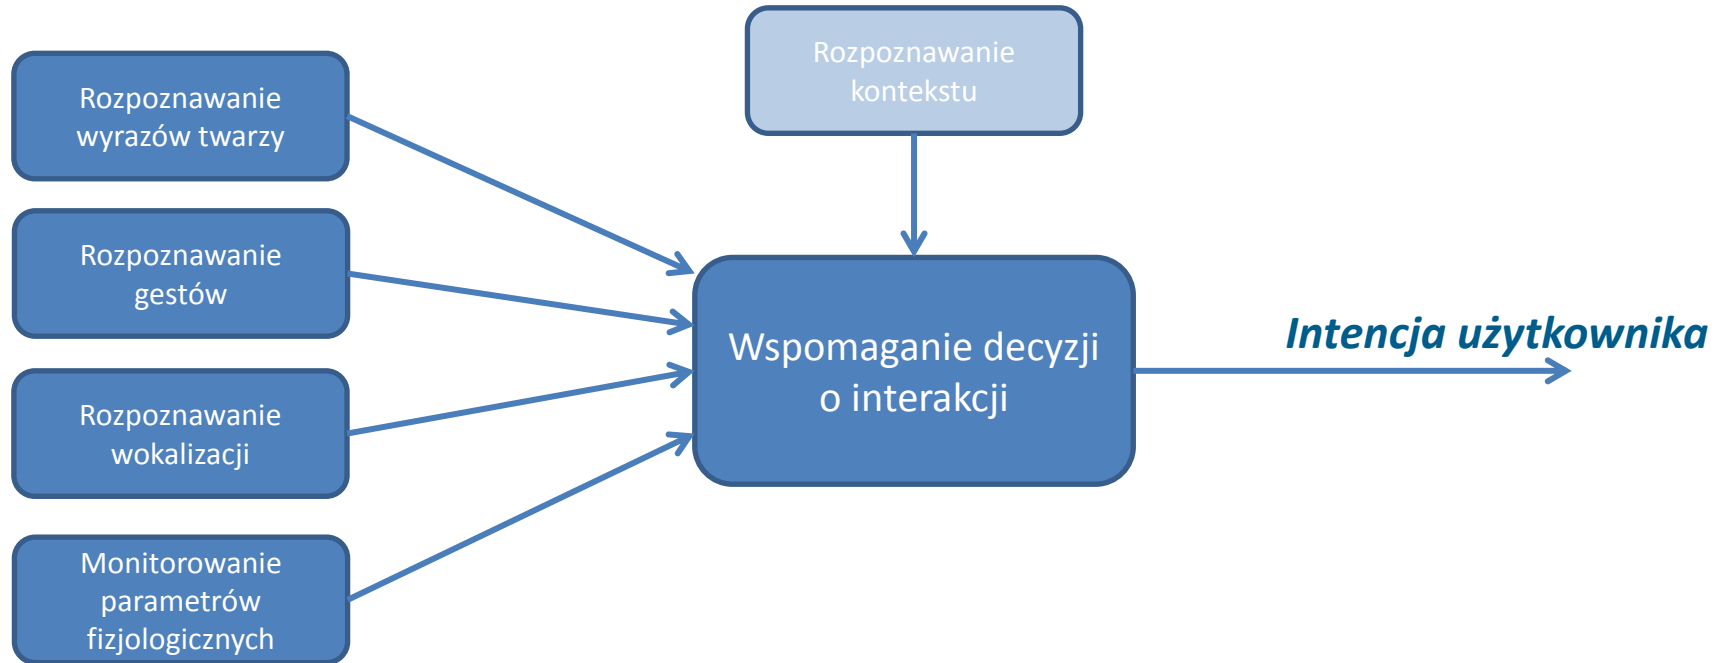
Rozpoznawanie wyrazów twarzy

Rozpoznawanie gestów

Rozpoznawanie wokalizacji

Monitorowanie parametrów fizjologicznych

Rozpoznawanie kontekstu

Wspomaganie decyzji o interakcji

Intencja użytkownika